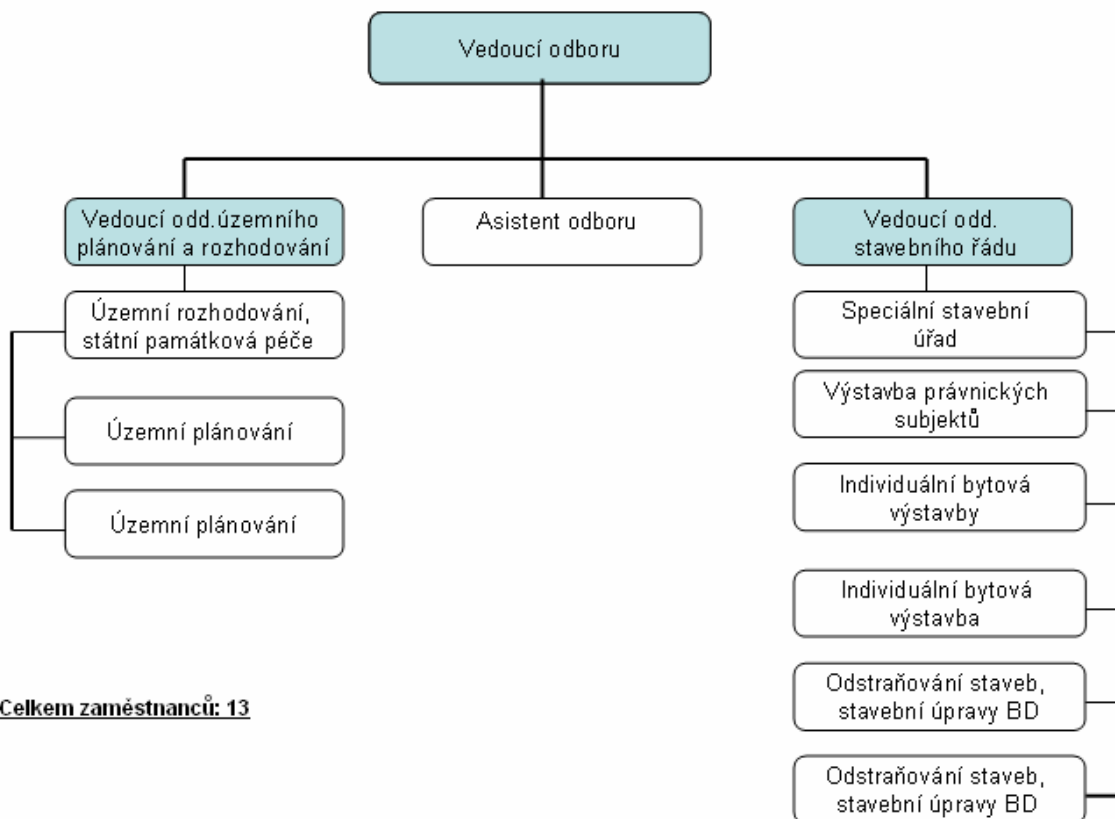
Vedoucí odboru

Vedoucí odd.územního plánování a rozhodování

Asistent odboru

Vedoucí odd. stavebního řádu

Územní rozhodování, státní památková péče

Územní plánování

Územní plánování

Speciální stavební úřad

Výstavba právnických subjektů

Individuální bytová výstavby

Individuální bytová výstavba

Odstraňování staveb, stavební úpravy BD

Odstraňování staveb, stavební úpravy BD

Celkem zaměstnanců: 13